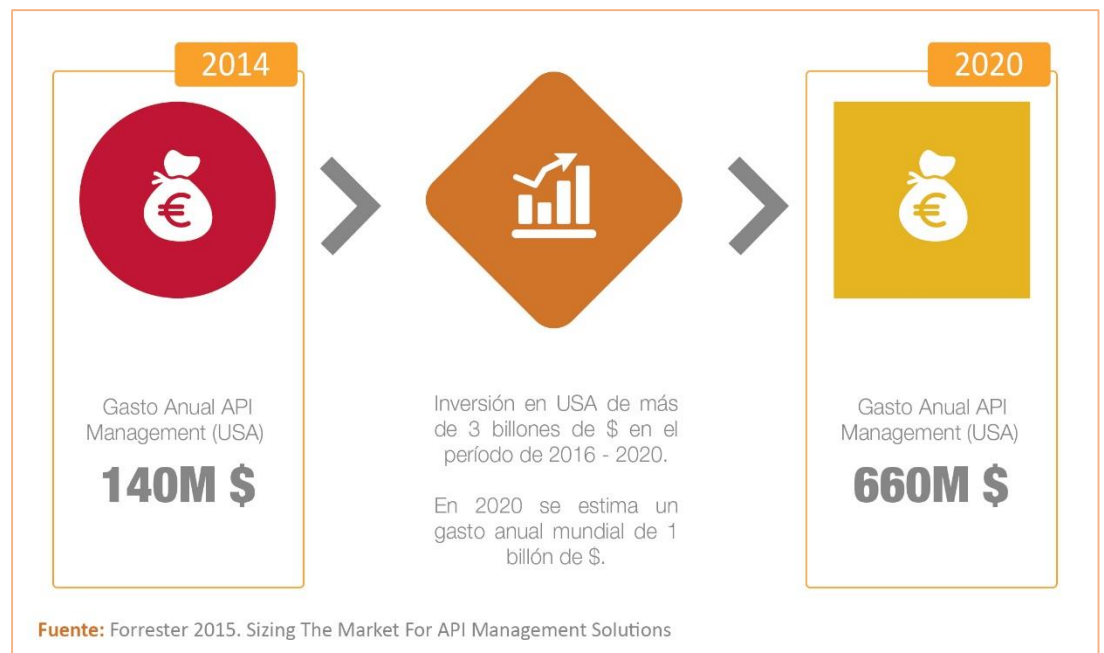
2014

€

Gasto Anual API Management (USA)

140M $

Inversión en USA de más de 3 billones de $ en el período de 2016 - 2020.

En 2020 se estima un gasto anual mundial de 1 billón de $.

2020

€

Gasto Anual API Management (USA)

660M $

Fuente: Forrester 2015. Sizing The Market For API Management Solutions